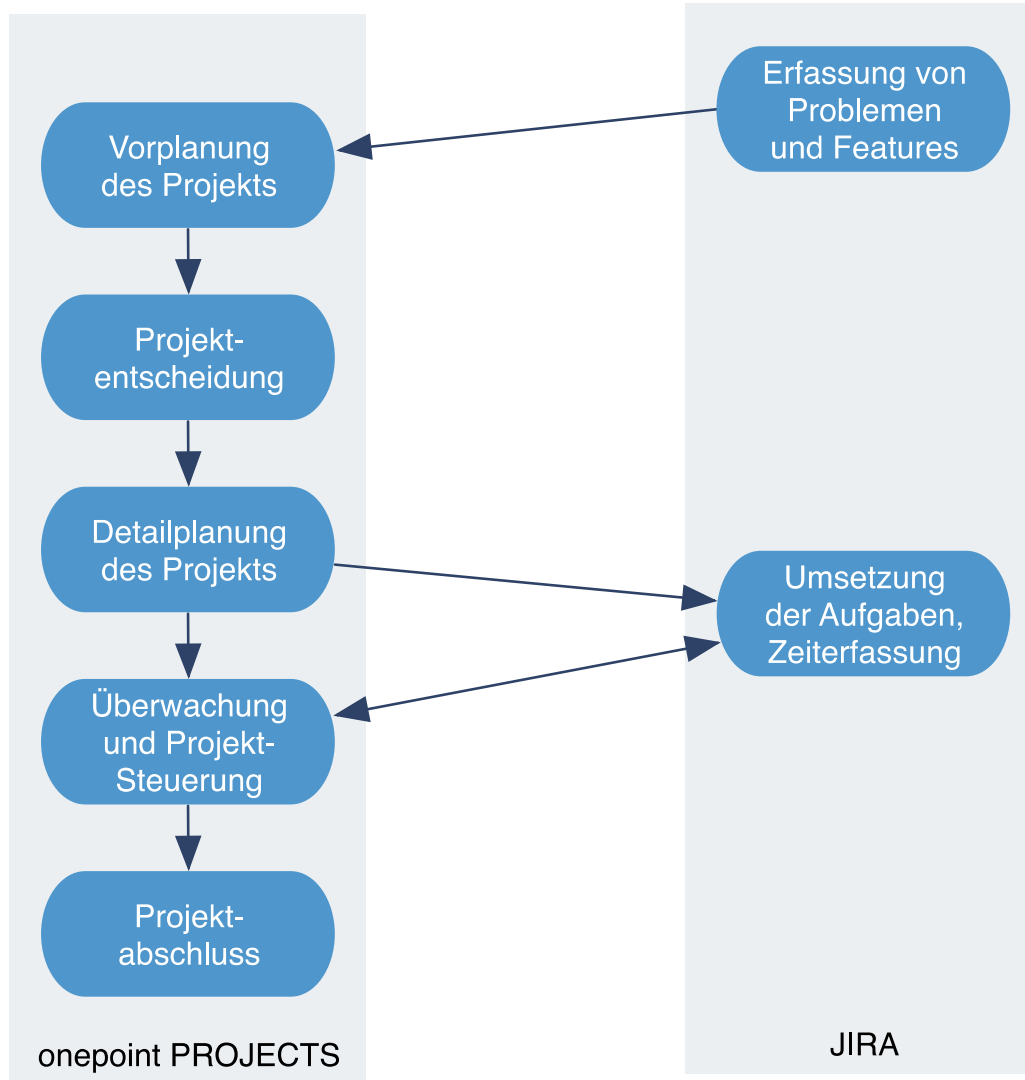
Erfassung von Problemen und Features

Vorplanung des Projekts

Projekt-entscheidung

Detailplanung des Projekts

Umsetzung der Aufgaben, Zeiterfassung

Überwachung und Projekt-Steuerung

Projekt-abschluss

onepoint PROJECTS

JIRA